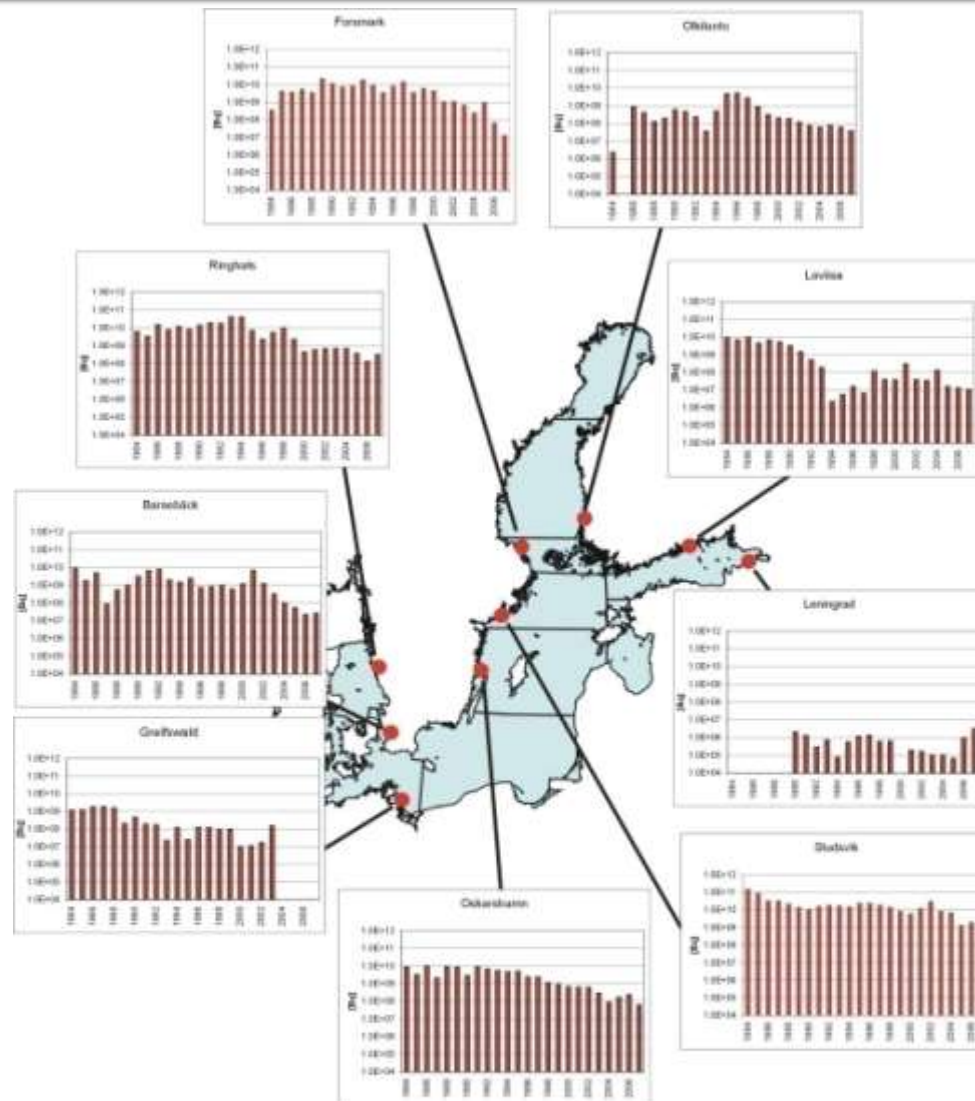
Forsmark

1.0E+12
1.0E+11
1.0E+10
1.0E+09
1.0E+08
1.0E+07
1.0E+06
1.0E+05
1.0E+04

[Bq]

Olkiluoto

1.0E+12
1.0E+11
1.0E+10
1.0E+09
1.0E+08
1.0E+07
1.0E+06
1.0E+05
1.0E+04

[Bq]

Ringhals

1.0E+12
1.0E+11
1.0E+10
1.0E+09
1.0E+08
1.0E+07
1.0E+06
1.0E+05
1.0E+04

[Bq]

Loviisa

1.0E+12
1.0E+11
1.0E+10
1.0E+09
1.0E+08
1.0E+07
1.0E+06
1.0E+05
1.0E+04

[Bq]

Barsebäck

1.0E+12
1.0E+11
1.0E+10
1.0E+09
1.0E+08
1.0E+07
1.0E+06
1.0E+05
1.0E+04

[Bq]

Leningrad

1.0E+12
1.0E+11
1.0E+10
1.0E+09
1.0E+08
1.0E+07
1.0E+06
1.0E+05
1.0E+04

[Bq]

Greifswald

1.0E+12
1.0E+11
1.0E+10
1.0E+09
1.0E+08
1.0E+07
1.0E+06
1.0E+05
1.0E+04

[Bq]

Studsvik

1.0E+12
1.0E+11
1.0E+10
1.0E+09
1.0E+08
1.0E+07
1.0E+06
1.0E+05
1.0E+04

[Bq]

Oskarshamn

1.0E+12
1.0E+11
1.0E+10
1.0E+09
1.0E+08
1.0E+07
1.0E+06
1.0E+05
1.0E+04

[Bq]